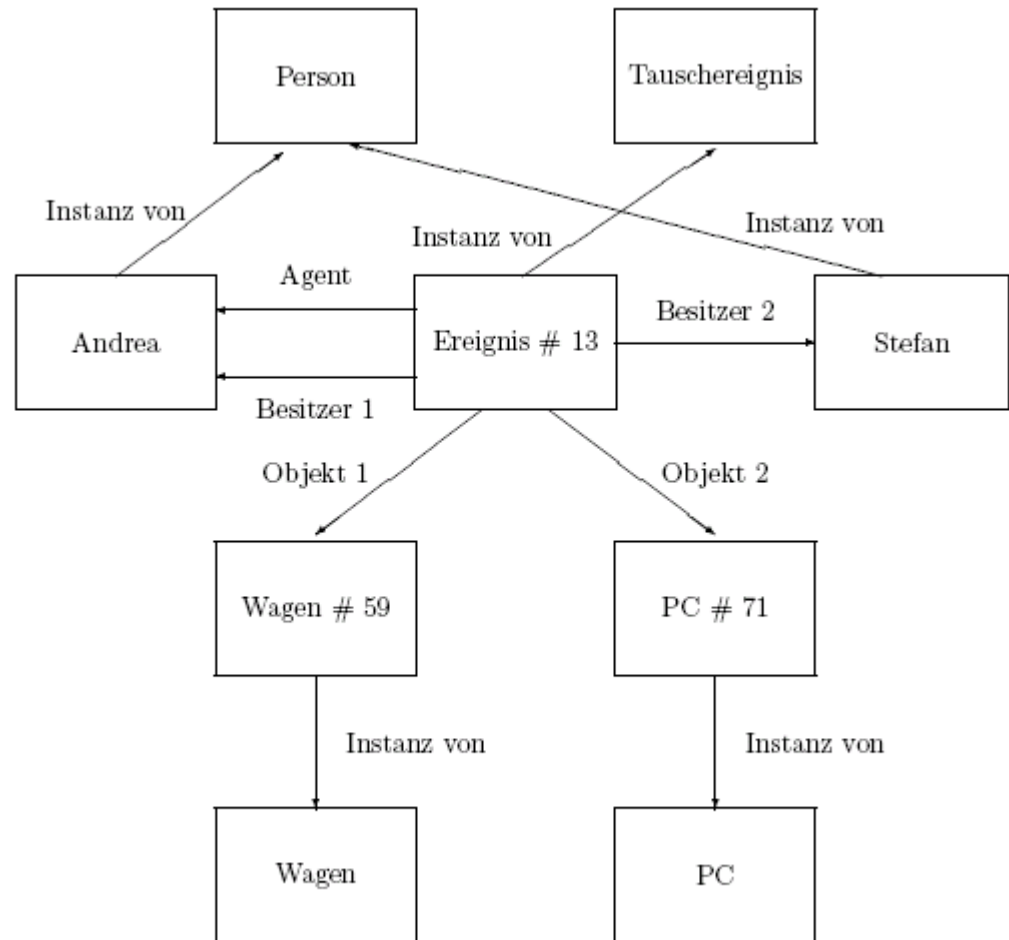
Person

Tauschereignis

Instanz von

Instanz von

Instanz von

Agent

Andrea

Ereignis # 13

Besitzer 2

Stefan

Besitzer 1

Objekt 1

Objekt 2

Wagen # 59

PC # 71

Instanz von

Instanz von

Wagen

PC